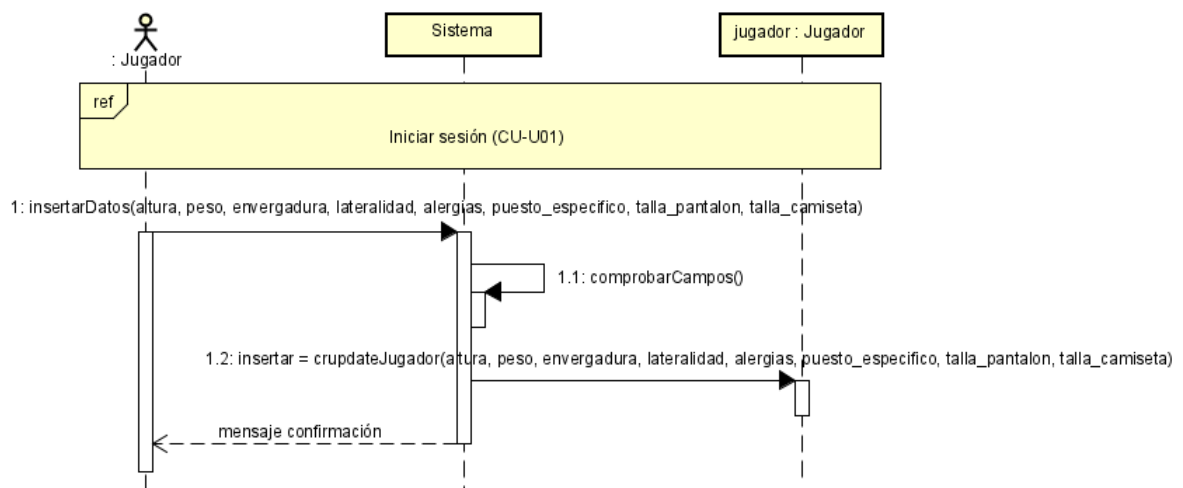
: Jugador

Sistema

jugador : Jugador

ref

Iniciar sesión (CU-U01)

1: insertarDatos(altura, peso, envergadura, lateralidad, alergias, puesto_especifico, talla_pantalon, talla_camiseta)

1.1: comprobarCampos()

1.2: insertar = crupdateJugador(altura, peso, envergadura, lateralidad, alergias, puesto_especifico, talla_pantalon, talla_camiseta)

mensaje confirmación